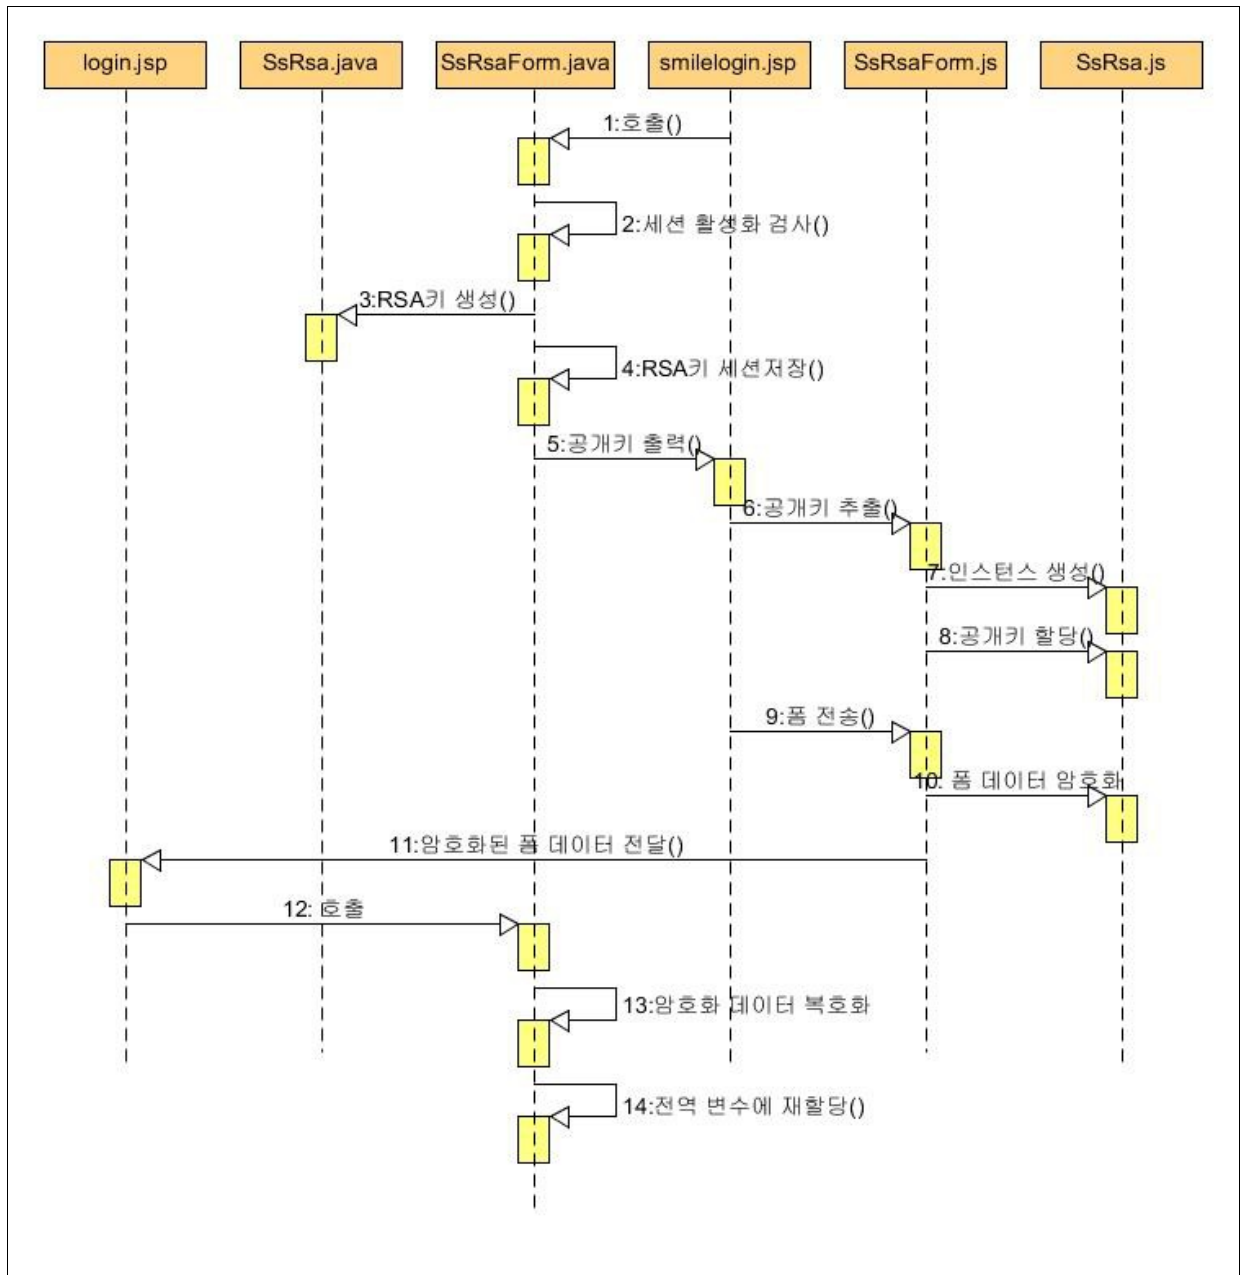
login.jsp
SsRsa.java
SsRsaForm.java
smilelogin.jsp
SsRsaForm.js
SsRsa.js

1:호출()
2:세션 활성화 검사()
3:RSA키 생성()
4:RSA키 세션저장()
5:공개키 출력()
6:공개키 추출()
7:인스턴스 생성()
8:공개키 할당()
9:폼 전송()
10: 폼 데이터 암호화
11:암호화된 폼 데이터 전달()
12: 호출
13:암호화 데이터 복호화
14:전역 변수에 재할당()